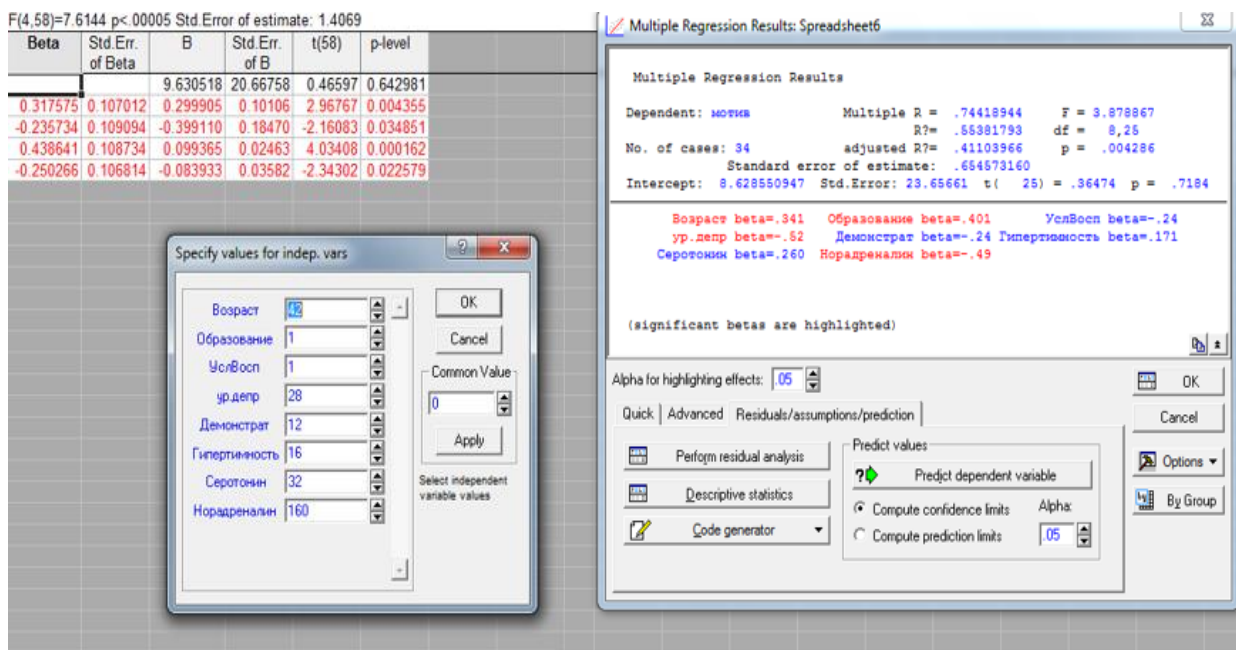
F(4,58)=7.6144 p<.00005 Std.Error of estimate: 1.4069

| Beta | Std.Err. of Beta | B | Std.Err. of B | t(58) | p-level |
|---|---|---|---|---|---|
| | | 9.630518 | 20.66758 | 0.46597 | 0.642981 |
| 0.317575 | 0.107012 | 0.299905 | 0.10106 | 2.96767 | 0.004355 |
| -0.235734 | 0.109094 | -0.399110 | 0.18470 | -2.16083 | 0.034851 |
| 0.438641 | 0.108734 | 0.099365 | 0.02463 | 4.03408 | 0.000162 |
| -0.250266 | 0.106814 | -0.083933 | 0.03582 | -2.34302 | 0.022579 |

Specify values for indep. vars

Возраст 42
Образование 1
УслВосп 1
ур.депр 28
Демонстрат 12
Гипертимность 16
Серотонин 32
Норадреналин 160

OK
Cancel
Common Value
0
Apply
Select independent variable values

Multiple Regression Results: Spreadsheet6

Multiple Regression Results

Dependent: мотив    Multiple R = .74418944    F = 3.878867
R?= .55381793    df = 8,25
No. of cases: 34    adjusted R?= .41103966    p = .004286
Standard error of estimate: .654573160
Intercept: 8.628550947 Std.Error: 23.65661 t( 25) = .36474 p = .7184

Возраст beta=.341 Образование beta=.401 УслВосп beta=-.24
ур.депр beta=-.52 Демонстрат beta=-.24 Гипертимность beta=.171
Серотонин beta=.260 Норадреналин beta=-.49

(significant betas are highlighted)

Alpha for highlighting effects: .05
OK
Cancel
Options
By Group

Quick | Advanced | Residuals/assumptions/prediction

Perform residual analysis
Descriptive statistics
Code generator
Predict values
Predict dependent variable
Compute confidence limits
Compute prediction limits
Alpha:
.05